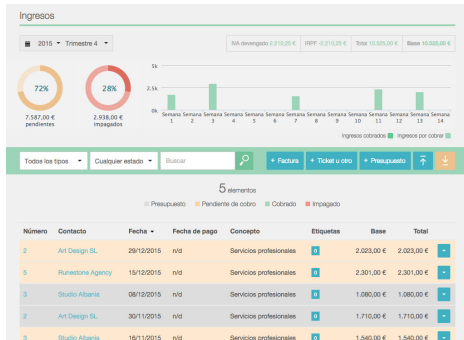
Ingresos

2015 Trimestre 4

IVA devengado 2.215,25 € IRPF -2.215,25 € Total 10.535,00 € Base 10.535,00 €

72%
7.587,00 €
pendientes

28%
2.938,00 €
impagados

5k
3k
0k

Semana 1 Semana 2 Semana 3 Semana 4 Semana 5 Semana 6 Semana 7 Semana 8 Semana 9 Semana 10 Semana 11 Semana 12 Semana 13 Semana 14

Ingresos cobrados Ingresos por cobrar

Todos los tipos Cualquier estado Buscar + Factura + Ticket u otro + Presupuesto

5 elementos

Presupuesto Pendiente de cobro Cobrado Impagado

| Número | Contacto | Fecha | Fecha de pago | Concepto | Etiquetas | Base | Total |
|---|---|---|---|---|---|---|---|
| 2 | Art Design SL | 29/12/2015 | n/d | Servicios profesionales | 0 | 2.023,00 € | 2.023,00 € |
| 6 | Runestone Agency | 15/12/2015 | n/d | Servicios profesionales | 0 | 2.301,00 € | 2.301,00 € |
| 5 | Studio Albania | 08/12/2015 | n/d | Servicios profesionales | 0 | 1.080,00 € | 1.080,00 € |
| 4 | Art Design SL | 30/11/2015 | n/d | Servicios profesionales | 0 | 1.710,00 € | 1.710,00 € |
| 3 | Studio Albania | 16/11/2015 | n/d | Servicios profesionales | 0 | 1.540,00 € | 1.540,00 € |